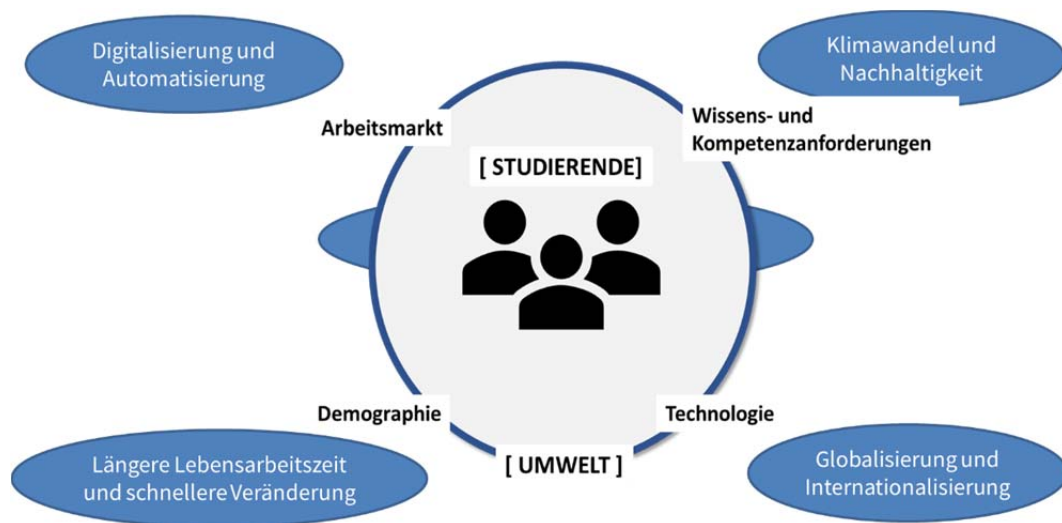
Digitalisierung und Automatisierung

Klimawandel und Nachhaltigkeit

Arbeitsmarkt

Wissens- und Kompetenzanforderungen

[ STUDIERENDE]

Demographie

Technologie

[ UMWELT ]

Längere Lebensarbeitszeit und schnellere Veränderung

Globalisierung und Internationalisierung